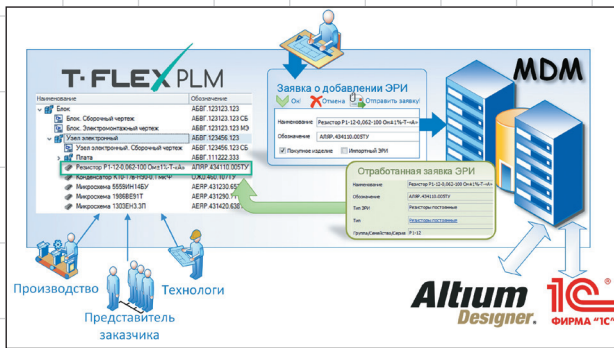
T·FLEX PLM

| Наименование | Обозначение |
|---|---|
| Блок | АБВГ.123123.123 |
| Блок. Сборочный чертеж | АБВГ.123123.123 СБ |
| Блок. Электромонтажный чертеж | АБВГ.123123.123 МЭ |
| Узел электронный | АБВГ.123456.123 |
| Узел электронный. Сборочный чертеж | АБВГ.123456.123 СБ |
| Плата | АБВГ.111222.333 |
| Резистор Р1-12-0.062-100 Ом±1%-Т-«А» | АЛЯР.434110.005ТУ |
| Конденсатор К10-17в-Н50-0.1мкФ | ОЖ0.460.107ТУ |
| Микросхема 5559ИН14БУ | АЕЯР.431230.65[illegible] |
| Микросхема 1986ВЕ91Т | АЕЯР.431290.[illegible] |
| Микросхема 1303ЕН3.3Л | АЕЯР.431420.63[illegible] |

Заявка о добавлении ЭРИ
Ок! Отмена Отправить заявку!
Наименование: Резистор Р1-12-0,062-100 Ом±1%-Т-«А»
Обозначение: АЛЯР.434110.005ТУ
Покупное изделие
Импортный ЭРИ

Отработанная заявка ЭРИ
Наименование: Резистор Р1-12-0,062-100 Ом±1%-Т-«А»
Обозначение: АЛЯР.434110.005ТУ
Тип ЭРИ: Резисторы постоянные
Тип: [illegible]
Группа/Семейство/Серия: Р1-12

MDM

Производство
Технологи
Представитель заказчика

Altium Designer.
1C ФИРМА "1С"